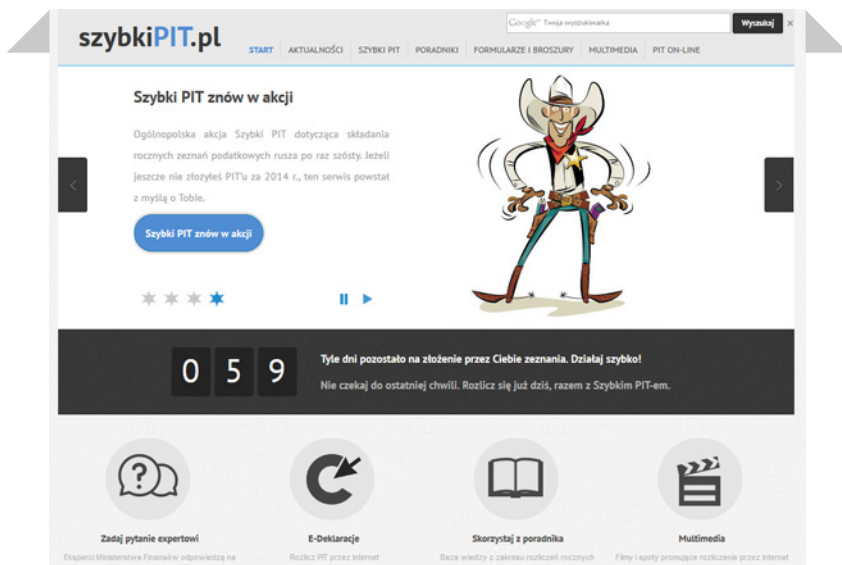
szybkiPIT.pl

Google Twoja wyszukiwarka
Wyszukaj
×

START
AKTUALNOŚCI
SZYBKI PIT
PORADNIKI
FORMULARZE I BROSZURY
MULTIMEDIA
PIT ON-LINE

Szybki PIT znów w akcji

Ogólnopolska akcja Szybki PIT dotycząca składania rocznych zeznań podatkowych rusza po raz szósty. Jeżeli jeszcze nie złożyłeś PIT'u za 2014 r., ten serwis powstał z myślą o Tobie.

Szybki PIT znów w akcji

0 5 9

Tyle dni pozostało na złożenie przez Ciebie zeznania. Działaj szybko!

Nie czekaj do ostatniej chwili. Rozlicz się już dziś, razem z Szybkim PIT-em.

Zadaj pytanie expertowi
Eksperci Ministerstwa Finansów odpowiedzą na

E-Deklaracje
Rozlicz PIT przez internet

Skorzystaj z poradnika
Baza wiedzy z zakresu rozliczeń rocznych

Multimedia
Filmy i spoty promujące rozliczenie przez internet